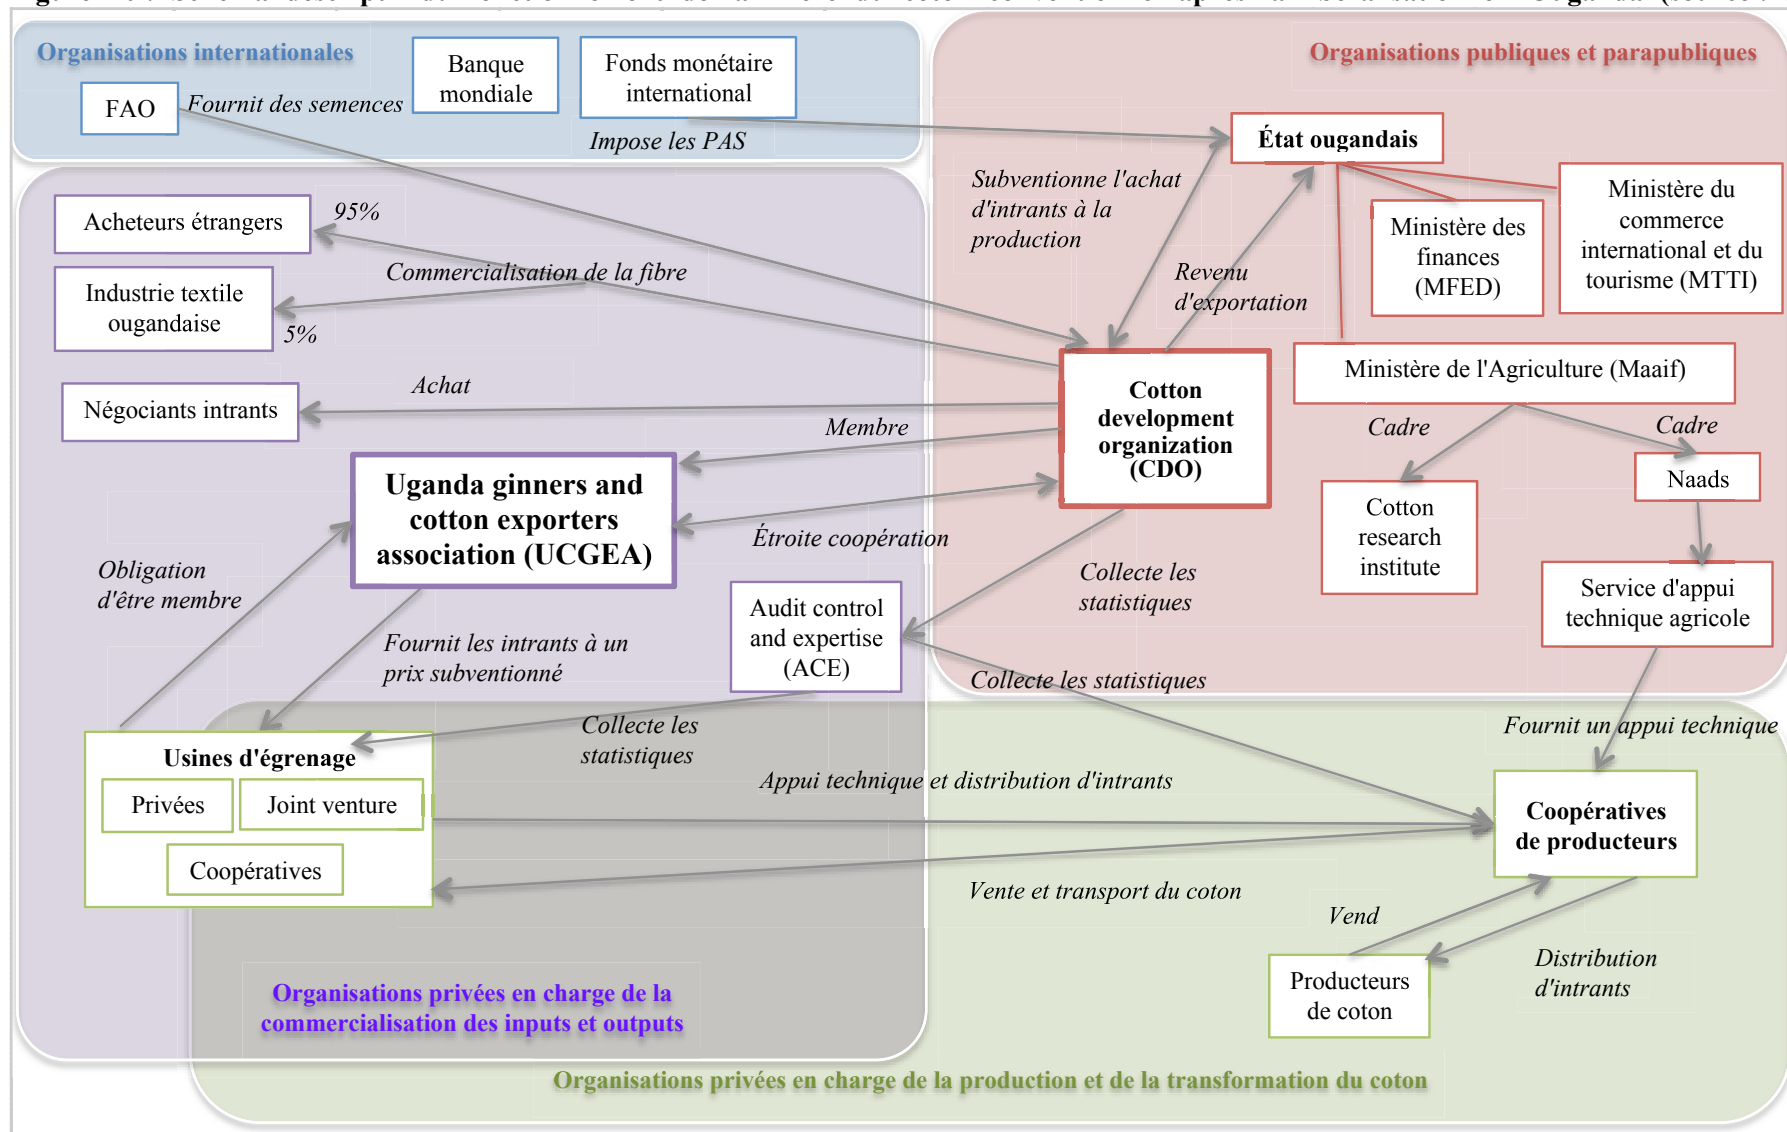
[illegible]

Organisations internationales

Banque mondiale

Fonds monétaire international

FAO

Fournit des semences

Impose les PAS

Organisations publiques et parapubliques

État ougandais

Subventionne l'achat d'intrants à la production

Ministère des finances (MFED)

Ministère du commerce international et du tourisme (MTTI)

Revenu d'exportation

Acheteurs étrangers

95%

Commercialisation de la fibre

Industrie textile ougandaise

5%

Achat

Négociants intrants

Cotton development organization (CDO)

Ministère de l'Agriculture (Maaif)

Membre

Cadre

Cadre

Uganda ginners and cotton exporters association (UCGEA)

Naads

Étroite coopération

Cotton research institute

Obligation d'être membre

Collecte les statistiques

Service d'appui technique agricole

Fournit les intrants à un prix subventionné

Audit control and expertise (ACE)

Collecte les statistiques

Collecte les statistiques

Fournit un appui technique

Usines d'égrenage

Privées

Joint venture

Coopératives

Appui technique et distribution d'intrants

Coopératives de producteurs

Vente et transport du coton

Vend

Distribution d'intrants

Producteurs de coton

Organisations privées en charge de la commercialisation des inputs et outputs

Organisations privées en charge de la production et de la transformation du coton